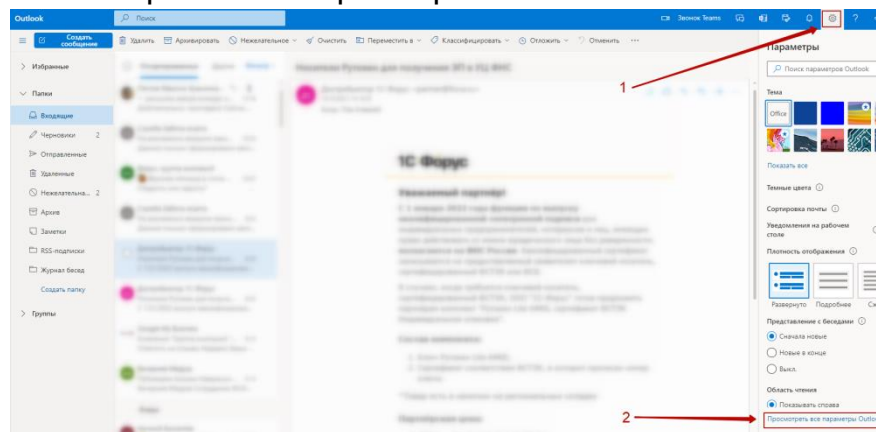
Outlook
Поиск
Звонок Teams

Создать сообщение
Удалить
Архивировать
Нежелательное
Очистить
Переместить в
Классифицировать
Отложить
Отменить

Избранные
Папки
Входящие
Черновики 2
Отправленные
Удаленные
Нежелательна... 2
Архив
Заметки
RSS-подписки
Журнал бесед
Создать папку
Группы

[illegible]

1С Форус

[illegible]

1
2

Параметры
Поиск параметров Outlook
Тема
Office
Показать все
Темные цвета
Сортировка почты
Уведомления на рабочем столе
Плотность отображения
Развернуто
Подробнее
Сж
Представление с беседами
Сначала новые
Новые в конце
Выкл.
Область чтения
Показывать справа
Просмотреть все параметры Outlo